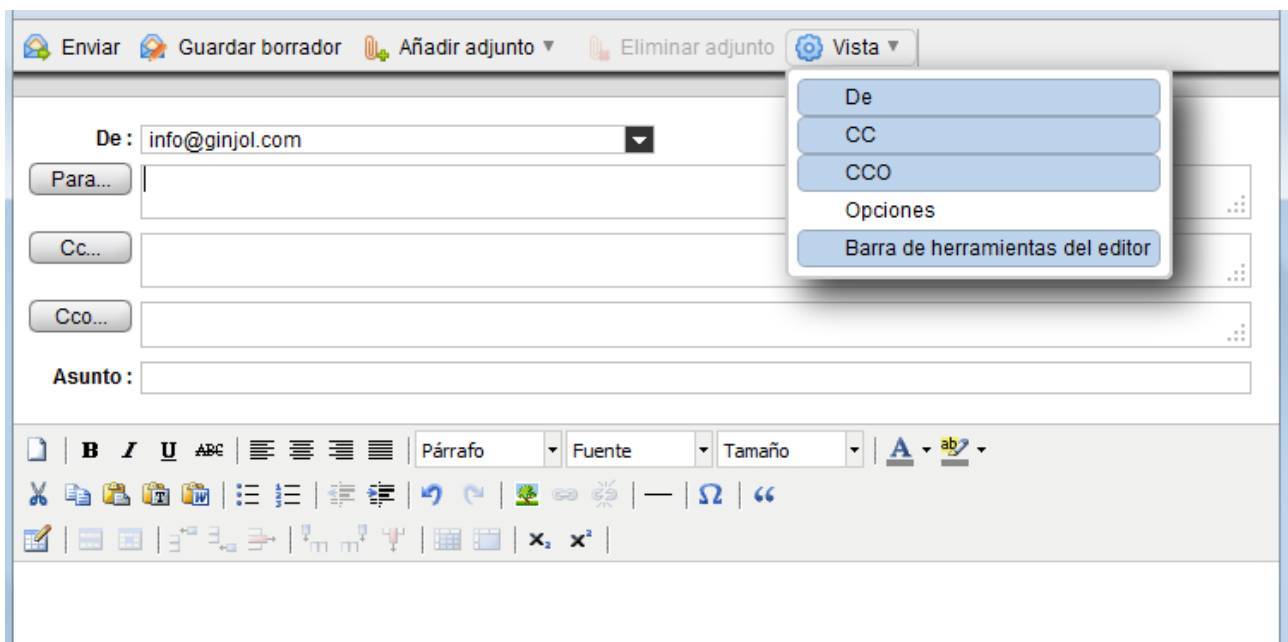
Enviar  Guardar borrador  Añadir adjunto ▼  Eliminar adjunto  Vista ▼

De
CC
CCO
Opciones
Barra de herramientas del editor

De : info@ginjol.com

Para...

Cc...

Cco...

Asunto :

B I U ABC Párrafo Fuente Tamaño A ab

Ω “

$x_2$ $x^2$